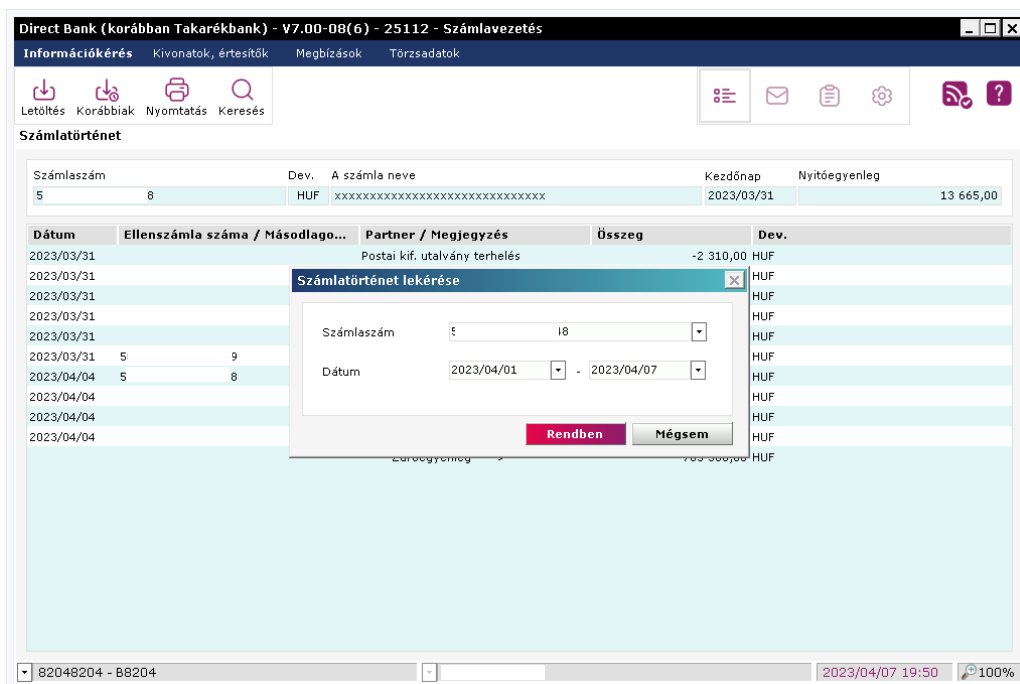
Direct Bank (korábban Takarékbank) - V7.00-08(6) - 25112 - Számlavezetés

Információkérés Kivonatok, értesítők Megbízások Törzsadatok

Letöltés Korábbiak Nyomtatás Keresés

Számlatörténet

| Számlaszám | Dev. | A számla neve | Kezdőnap | Nyitóegyenleg |
|---|---|---|---|---|
| 5 8 | HUF | xxxxxxxxxxxxxxxxxxxxxxxxxxxxxxx | 2023/03/31 | 13 665,00 |

| Dátum | Ellenszámla száma / Másodlago... | Partner / Megjegyzés | Összeg | Dev. |
|---|---|---|---|---|
| 2023/03/31 | | Postai kif. utalvány terhelés | -2 310,00 | HUF |
| 2023/03/31 | | | | HUF |
| 2023/03/31 | | | | HUF |
| 2023/03/31 | | | | HUF |
| 2023/03/31 | | | | HUF |
| 2023/03/31 | 5 9 | | | HUF |
| 2023/04/04 | 5 8 | | | HUF |
| 2023/04/04 | | | | HUF |
| 2023/04/04 | | | | HUF |
| 2023/04/04 | | | | HUF |
| | | Záróegyenleg -> | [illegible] | HUF |

Számlatörténet lekérése

Számlaszám 5 8

Dátum 2023/04/01 - 2023/04/07

Rendben Mégsem

82048204 - B8204 2023/04/07 19:50 100%